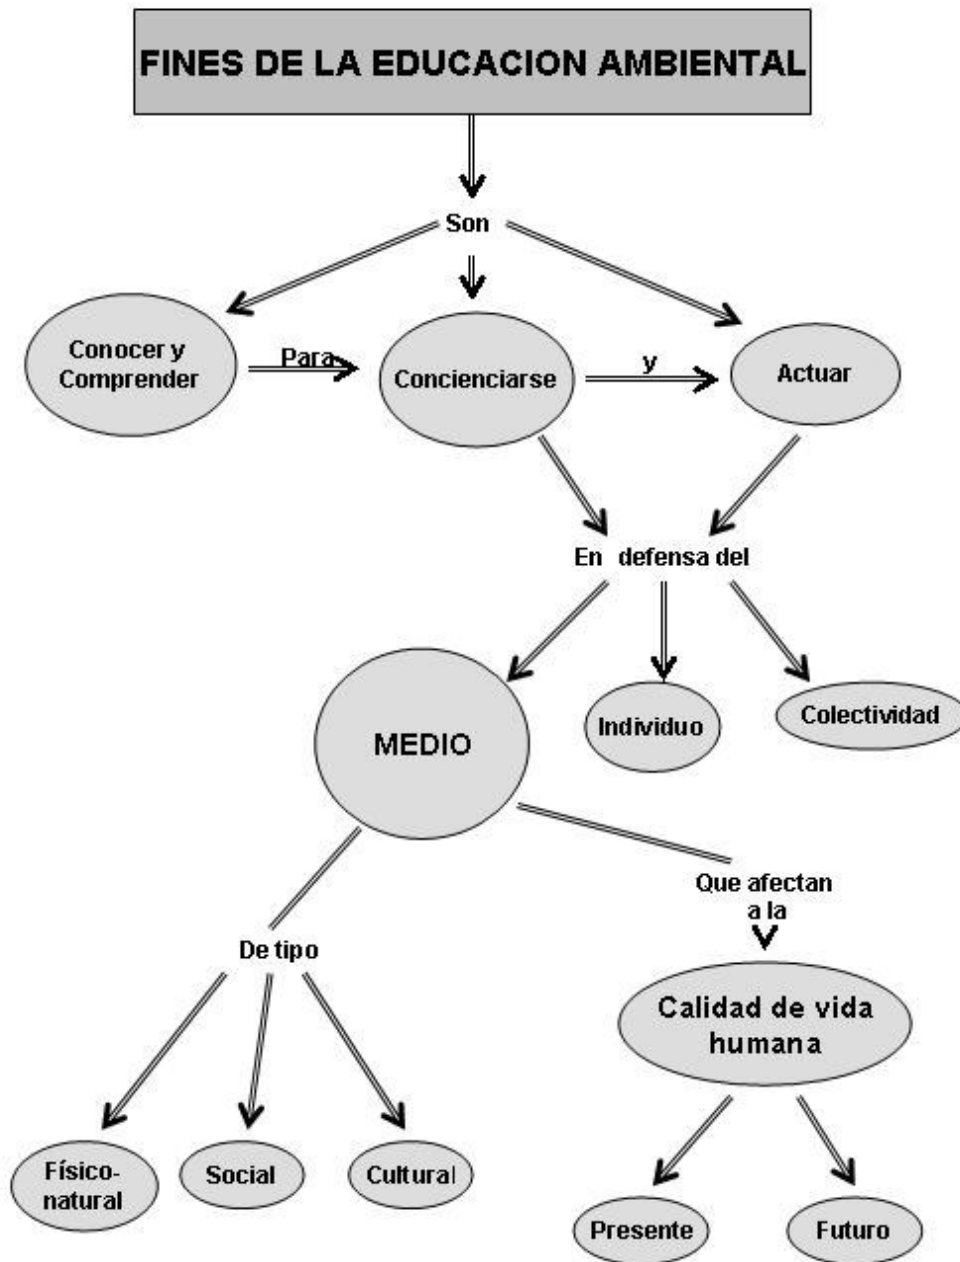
FINES DE LA EDUCACION AMBIENTAL

Son

Conocer y Comprender

Para

Concienciarse

y

Actuar

En defensa del

MEDIO

Individuo

Colectividad

De tipo

Que afectan a la

Calidad de vida humana

Físico-natural

Social

Cultural

Presente

Futuro